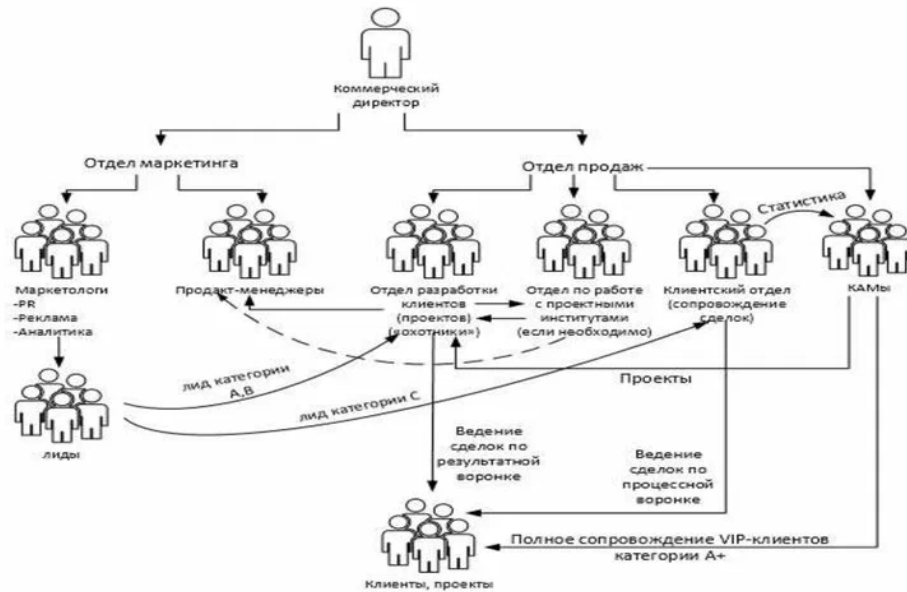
Коммерческий директор

Отдел маркетинга

Отдел продаж

Статистика

Маркетологи
-PR
-Реклама
-Аналитика

Продакт-менеджеры

Отдел разработки клиентов (проектов) («охотники»)

Отдел по работе с проектными институтами (если необходимо)

Клиентский отдел (сопровождение сделок)

КАМы

Проекты

лид категории А,В

лид категории С

Лиды

Ведение сделок по результатной воронке

Ведение сделок по процессной воронке

Полное сопровождение VIP-клиентов категории А+

Клиенты, проекты